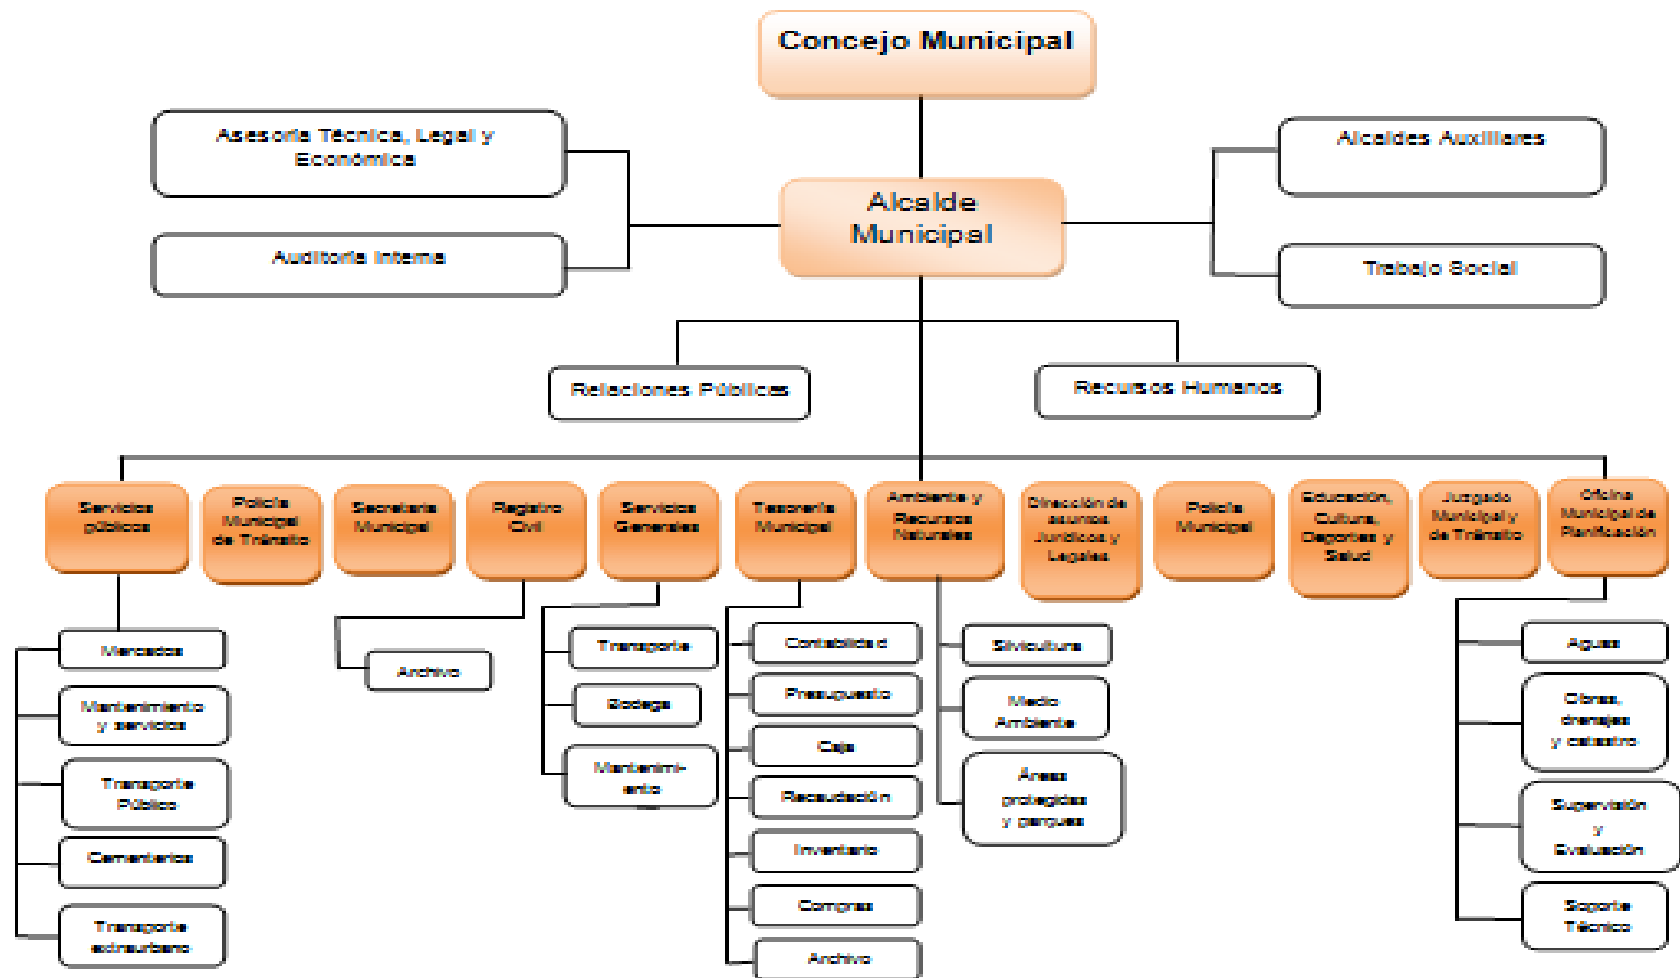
Concejo Municipal

Asesoría Técnica, Legal y Económica

Auditoría Interna

Alcalde Municipal

Alcaldes Auxiliares

Trabajo Social

Relaciones Públicas

Recursos Humanos

Servicios públicos

Policía Municipal de Tránsito

Secretaría Municipal

Registro Civil

Servicios Generales

Tesorería Municipal

Ambiente y Recursos Naturales

Dirección de asuntos Jurídicos y Legales

Policía Municipal

Educación, Cultura, Deportes y Salud

Juzgado Municipal y de Tránsito

Oficina Municipal de Planificación

Mercados

Mantenimiento y servicios

Transporte Público

Cementerios

Transporte extraurbano

Archivo

Transporte

Bodega

Mantenimiento

Contabilidad

Presupuesto

Caja

Recaudación

Inventario

Compras

Archivo

Silvicultura

Medio Ambiente

Áreas protegidas y parques

Aguas

Obras, drenajes y catastro

Supervisión y Evaluación

Soporte Técnico